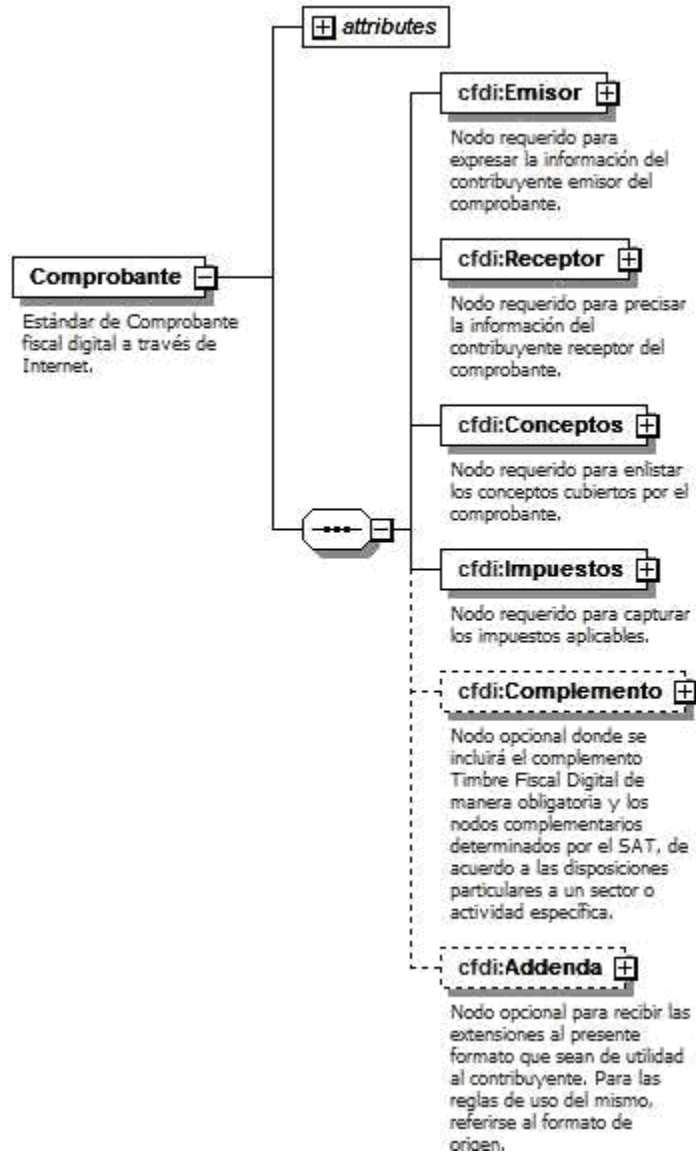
attributes

Comprobante

Estándar de Comprobante fiscal digital a través de Internet.

cfdi:Emisor

Nodo requerido para expresar la información del contribuyente emisor del comprobante.

cfdi:Receptor

Nodo requerido para precisar la información del contribuyente receptor del comprobante.

cfdi:Conceptos

Nodo requerido para enlistar los conceptos cubiertos por el comprobante.

cfdi:Impuestos

Nodo requerido para capturar los impuestos aplicables.

cfdi:Complemento

Nodo opcional donde se incluirá el complemento Timbre Fiscal Digital de manera obligatoria y los nodos complementarios determinados por el SAT, de acuerdo a las disposiciones particulares a un sector o actividad específica.

cfdi:Addenda

Nodo opcional para recibir las extensiones al presente formato que sean de utilidad al contribuyente. Para las reglas de uso del mismo, referirse al formato de origen.